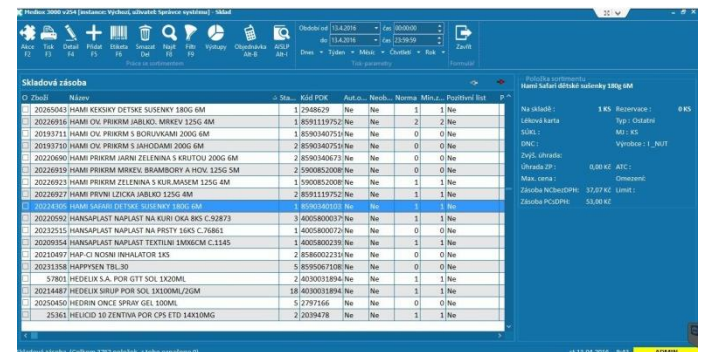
Medox 3000 v254 [instance: Výchozí, uživatel: Správce systému] - Sklad

Akce F2 | Tisk F3 | Detail F4 | Přidat F5 | Etiketa F6 | Smazat Del | Najít F8 | Filtr F9 | Výstupy | Objednávka Alt-B | AISLP Alt-I

Práce se sortimentem

Období od 13.4.2016 čas 00:00:00
do 13.4.2016 čas 23:59:59
Dnes • Týden • Měsíc • Čtvrtletí • Rok •
Tisk garantovaný

Zavřít
Formulář

Skladová zásoba

| O | Zboží | Název | Sta... | Kód PDK | Aut.o... | Neob... | Norma | Min.z... | Pozitivní list | P |
|---|---|---|---|---|---|---|---|---|---|---|
| | 20265043 | HAMI KEKSIKY DETSKE SUSENKY 180G 6M | 1 | 2948629 | Ne | Ne | 0 | 0 | Ne | |
| | 20226916 | HAMI OV. PRIKRM JABLKO. MRKEV 125G 4M | 1 | 8591119752 | Ne | Ne | 2 | 2 | Ne | |
| | 20193711 | HAMI OV. PRIKRM S BORUVKAMI 200G 6M | 1 | 8590340751 | Ne | Ne | 0 | 0 | Ne | |
| | 20193710 | HAMI OV. PRIKRM S JAHODAMI 200G 6M | 1 | 8590340751 | Ne | Ne | 0 | 0 | Ne | |
| | 20220690 | HAMI PRIKRM JARNI ZELENINA S KRUTOU 200G 6M | 1 | 8590340673 | Ne | Ne | 0 | 0 | Ne | |
| | 20226919 | HAMI PRIKRM OV. BRAMBORY A HOV. 125G 5M | 2 | 5900852008 | Ne | Ne | 0 | 0 | Ne | |
| | 20226923 | HAMI PRIKRM ZELENINA S KUR.MASEM 125G 4M | 1 | 5900852008 | Ne | Ne | 0 | 0 | Ne | |
| | 20226927 | HAMI PRVNI LZICKA JABLKO 125G 4M | 2 | 8591119752 | Ne | Ne | 1 | 1 | Ne | |
| | 20224305 | HAMI SAFARI DETSKE SUSENKY 180G 6M | 1 | 8590340103 | Ne | Ne | 1 | 1 | Ne | |
| | 20220592 | HANSAPLAST NAPLAST NA KURI OKA 8KS C.92873 | 3 | 4005800037 | Ne | Ne | 1 | 1 | Ne | |
| | 20232515 | HANSAPLAST NAPLAST NA PRSTY 16KS C.76861 | 1 | 4005800072 | Ne | Ne | 0 | 0 | Ne | |
| | 20209354 | HANSAPLAST NAPLAST TEXTILNI 1MX6CM C.1145 | 1 | 4005800239 | Ne | Ne | 1 | 1 | Ne | |
| | 20210497 | HAP-CI NOSNI INHALATOR 1KS | 2 | 8586002231 | Ne | Ne | 0 | 0 | Ne | |
| | 20231358 | HAPPYSEN TBL.30 | 5 | 8595067108 | Ne | Ne | 0 | 0 | Ne | |
| | 57801 | HEDELIX S.A. POR GTT SOL 1X20ML | 2 | 4030031894 | Ne | Ne | 1 | 1 | Ne | |
| | 20214487 | HEDELIX SIRUP POR SOL 1X100ML/2GM | 18 | 4030031894 | Ne | Ne | 1 | 1 | Ne | |
| | 20250450 | HEDRIN ONCE SPRAY GEL 100ML | 5 | 2797166 | Ne | Ne | 0 | 0 | Ne | |
| | 25361 | HELICID 10 ZENTIVA POR CPS ETD 14X10MG | 2 | 2039478 | Ne | Ne | 1 | 1 | Ne | |

Položka sortimentu
Hami Safari dětské sušenky 180g 6M

Na skladě: 1 KS Rezervace: 0 KS
Léková karta Typ: Ostatní
SÚKL: MJ: KS
DNC: Výrobce: I_NUT
Zvýš. úhrada:
Úhrada ZP: 0,00 Kč ATC:
Max. cena: Omezení:
Zásoba NCbezDPH: 37,07 Kč Limit:
Zásoba PCsDPH: 53,00 Kč

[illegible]